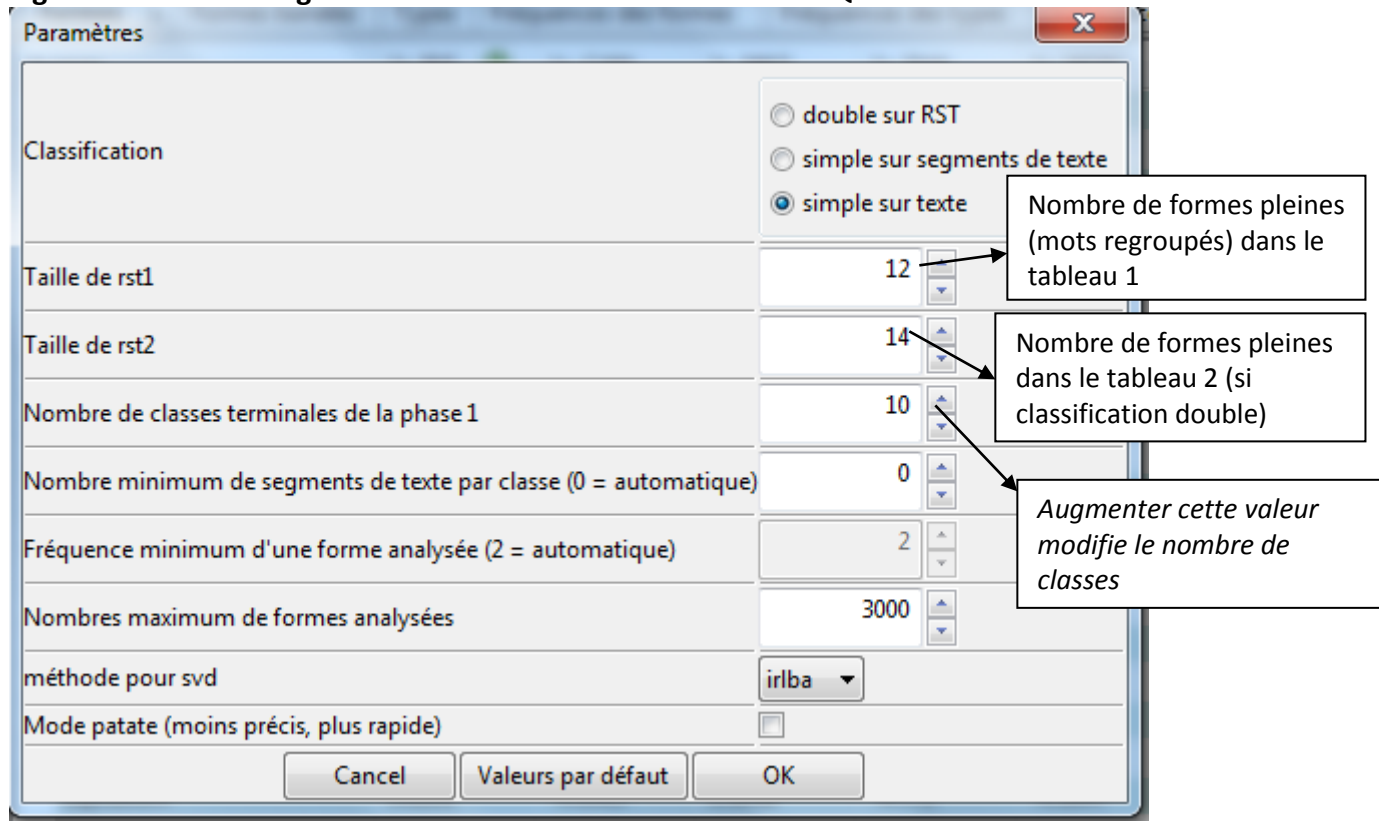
Paramètres

Classification

double sur RST
simple sur segments de texte
simple sur texte

Nombre de formes pleines (mots regroupés) dans le tableau 1

Taille de rst1 12

Taille de rst2 14

Nombre de formes pleines dans le tableau 2 (si classification double)

Nombre de classes terminales de la phase 1 10

Nombre minimum de segments de texte par classe (0 = automatique) 0

*Augmenter cette valeur modifie le nombre de classes*

Fréquence minimum d'une forme analysée (2 = automatique) 2

Nombres maximum de formes analysées 3000

méthode pour svd irlba

Mode patate (moins précis, plus rapide)

Cancel Valeurs par défaut OK